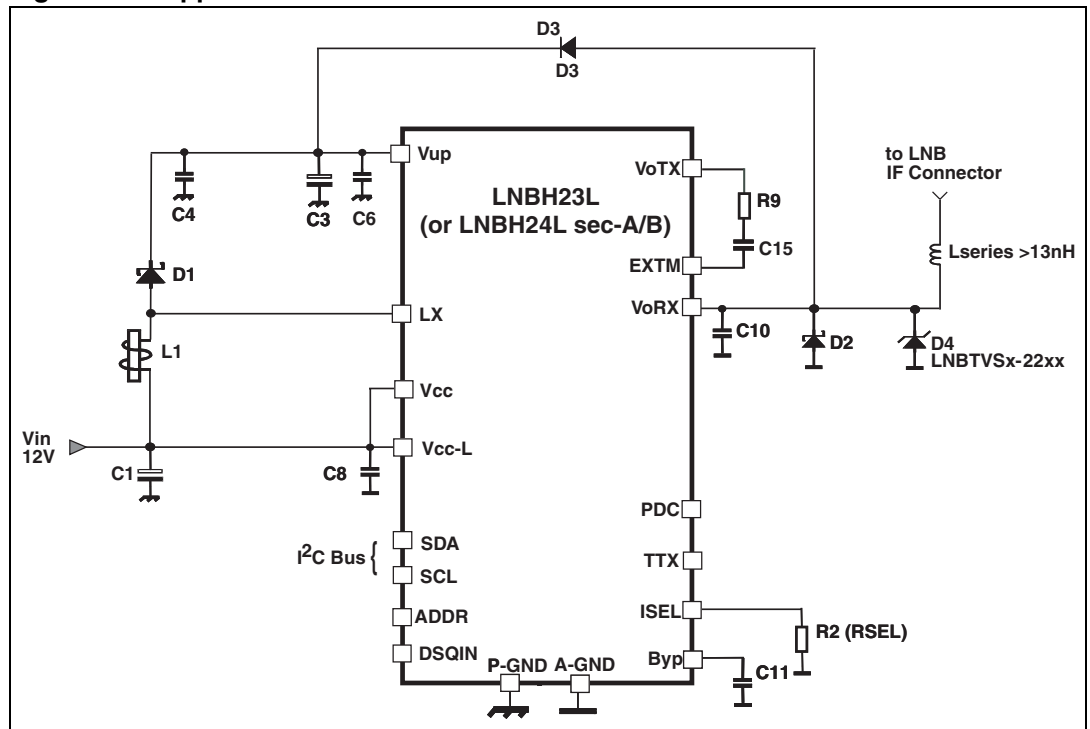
D3
D3
Vup
C4
C3
C6
LNBH23L
(or LNBH24L sec-A/B)
VoTX
R9
C15
EXTM
to LNB
IF Connector
Lseries >13nH
D1
LX
VoRX
C10
D2
D4
LNBTVSx-22xx
L1
Vcc
Vin
12V
Vcc-L
C1
C8
PDC
$I^2C$ Bus
SDA
SCL
TTX
ADDR
ISEL
R2 (RSEL)
DSQIN
P-GND
A-GND
Byp
C11